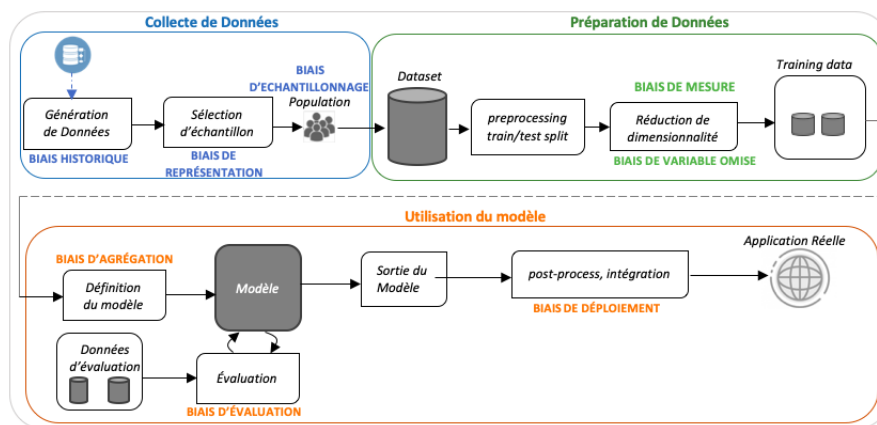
Collecte de Données

Génération de Données

BIAIS HISTORIQUE

Sélection d'échantillon

BIAIS DE REPRÉSENTATION

BIAIS D'ECHANTILLONNAGE

Population

Préparation de Données

Dataset

preprocessing train/test split

BIAIS DE MESURE

Réduction de dimensionnalité

BIAIS DE VARIABLE OMISE

Training data

Utilisation du modèle

BIAIS D'AGRÉGATION

Définition du modèle

Modèle

Sortie du Modèle

post-process, intégration

BIAIS DE DÉPLOIEMENT

Application Réelle

Données d'évaluation

Évaluation

BIAIS D'ÉVALUATION